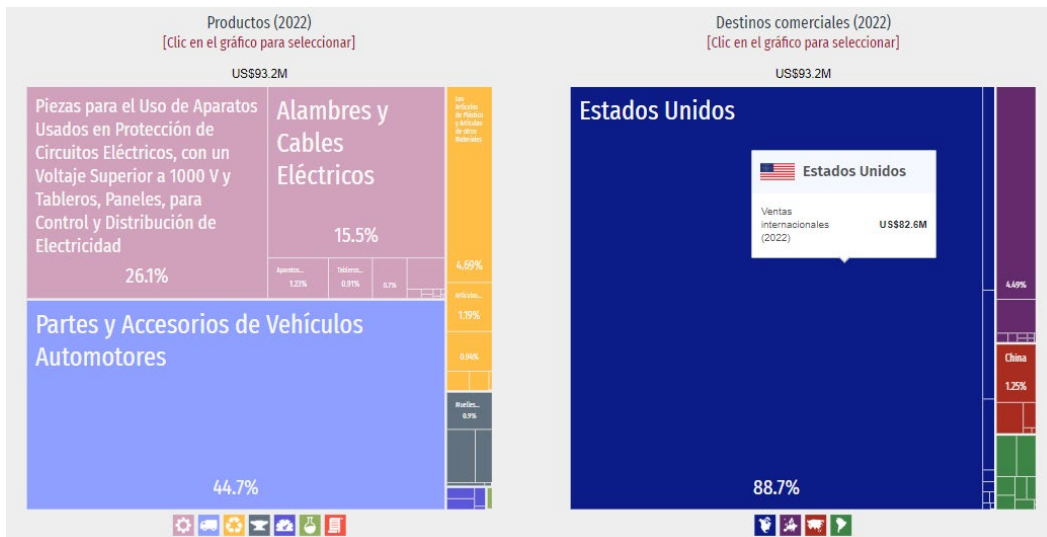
Productos (2022)
[Clic en el gráfico para seleccionar]

US$93.2M

Piezas para el Uso de Aparatos Usados en Protección de Circuitos Eléctricos, con un Voltaje Superior a 1000 V y Tableros, Paneles, para Control y Distribución de Electricidad
26.1%

Alambres y Cables Eléctricos
15.5%

Aparatos... 1.23%
Tableros... 0.91%
0.7%

Los Artículos de Plástico y Artículos de otros Materiales
4.69%

Artículos...
1.19%

0.94%

Muelles...
0.9%

Partes y Accesorios de Vehículos Automotores
44.7%

Destinos comerciales (2022)
[Clic en el gráfico para seleccionar]

US$93.2M

Estados Unidos

Estados Unidos
Ventas internacionales (2022)
US$82.6M

4.49%

China
1.25%

88.7%